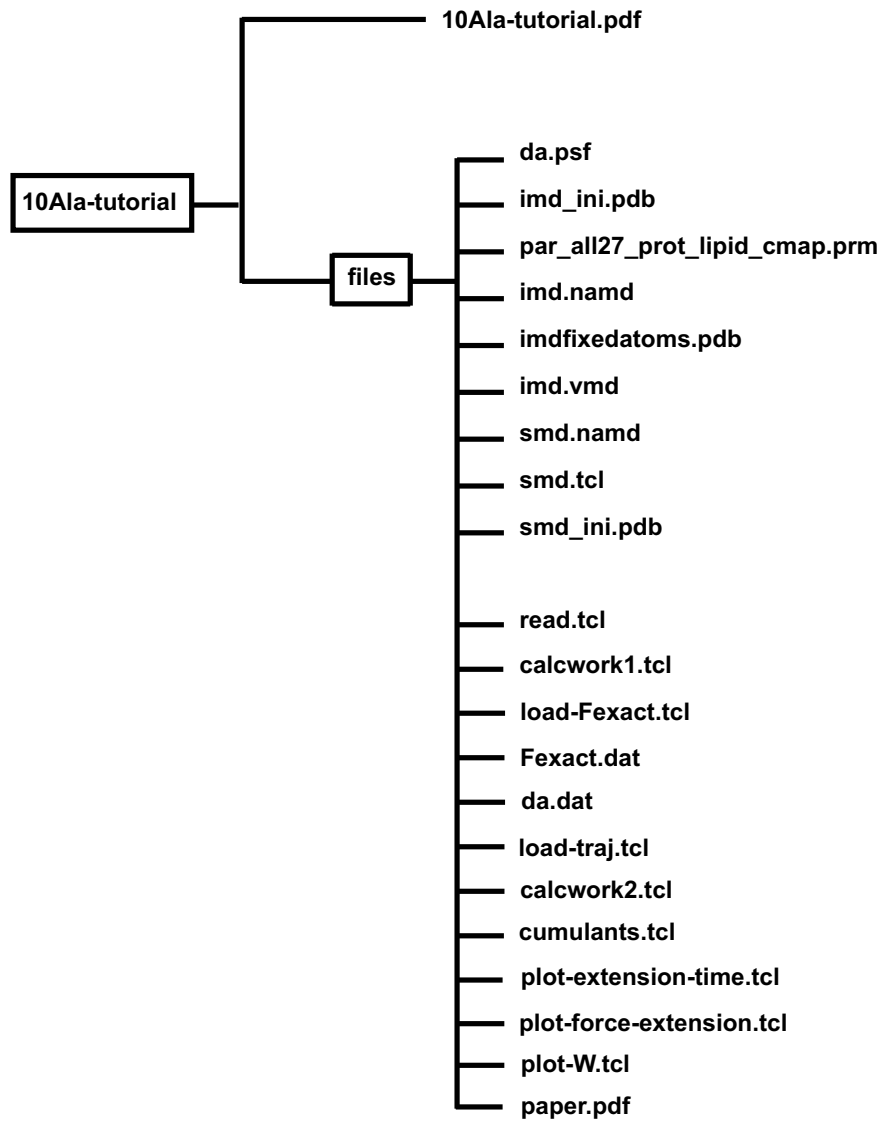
10Ala-tutorial.pdf

10Ala-tutorial

files

da.psf
imd_ini.pdb
par_all27_prot_lipid_cmap.prm
imd.namd
imdfixedatoms.pdb
imd.vmd
smd.namd
smd.tcl
smd_ini.pdb

read.tcl
calcwork1.tcl
load-Fexact.tcl
Fexact.dat
da.dat
load-traj.tcl
calcwork2.tcl
cumulants.tcl
plot-extension-time.tcl
plot-force-extension.tcl
plot-W.tcl
paper.pdf